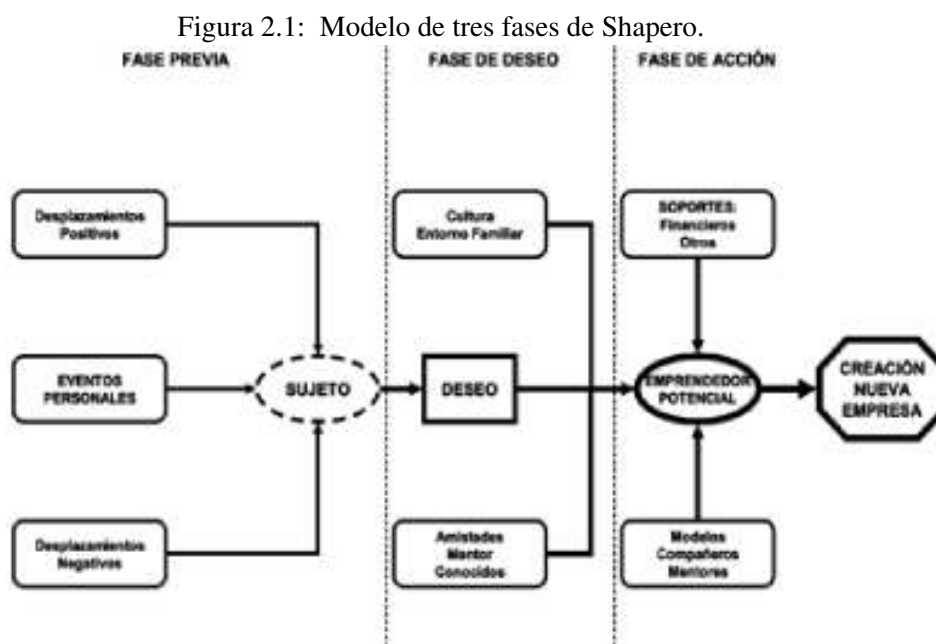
Figura 2.1: Modelo de tres fases de Shapero.

FASE PREVIA

FASE DE DESEO

FASE DE ACCIÓN

Desplazamientos Positivos

EVENTOS PERSONALES

Desplazamientos Negativos

SUJETO

Cultura Entorno Familiar

DESEO

Amistades Mentor Conocidos

SOPORTES: Financieros Otros

EMPRENDEDOR POTENCIAL

Modelos Compañeros Mentores

CREACIÓN NUEVA EMPRESA